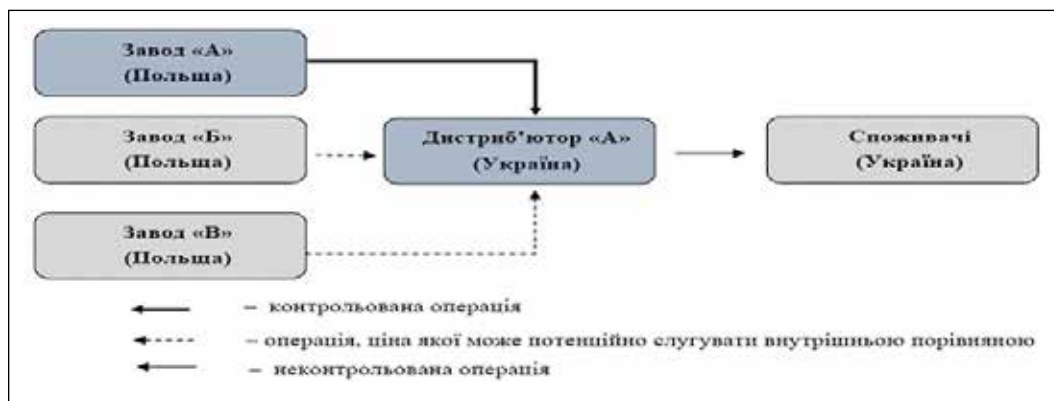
Завод «А»
(Польща)

Завод «Б»
(Польща)

Дистриб'ютор «А»
(Україна)

Споживачі
(Україна)

Завод «В»
(Польща)

– контрольована операція

– операція, ціна якої може потенційно слугувати внутрішньою порівняною

– неконтрольована операція